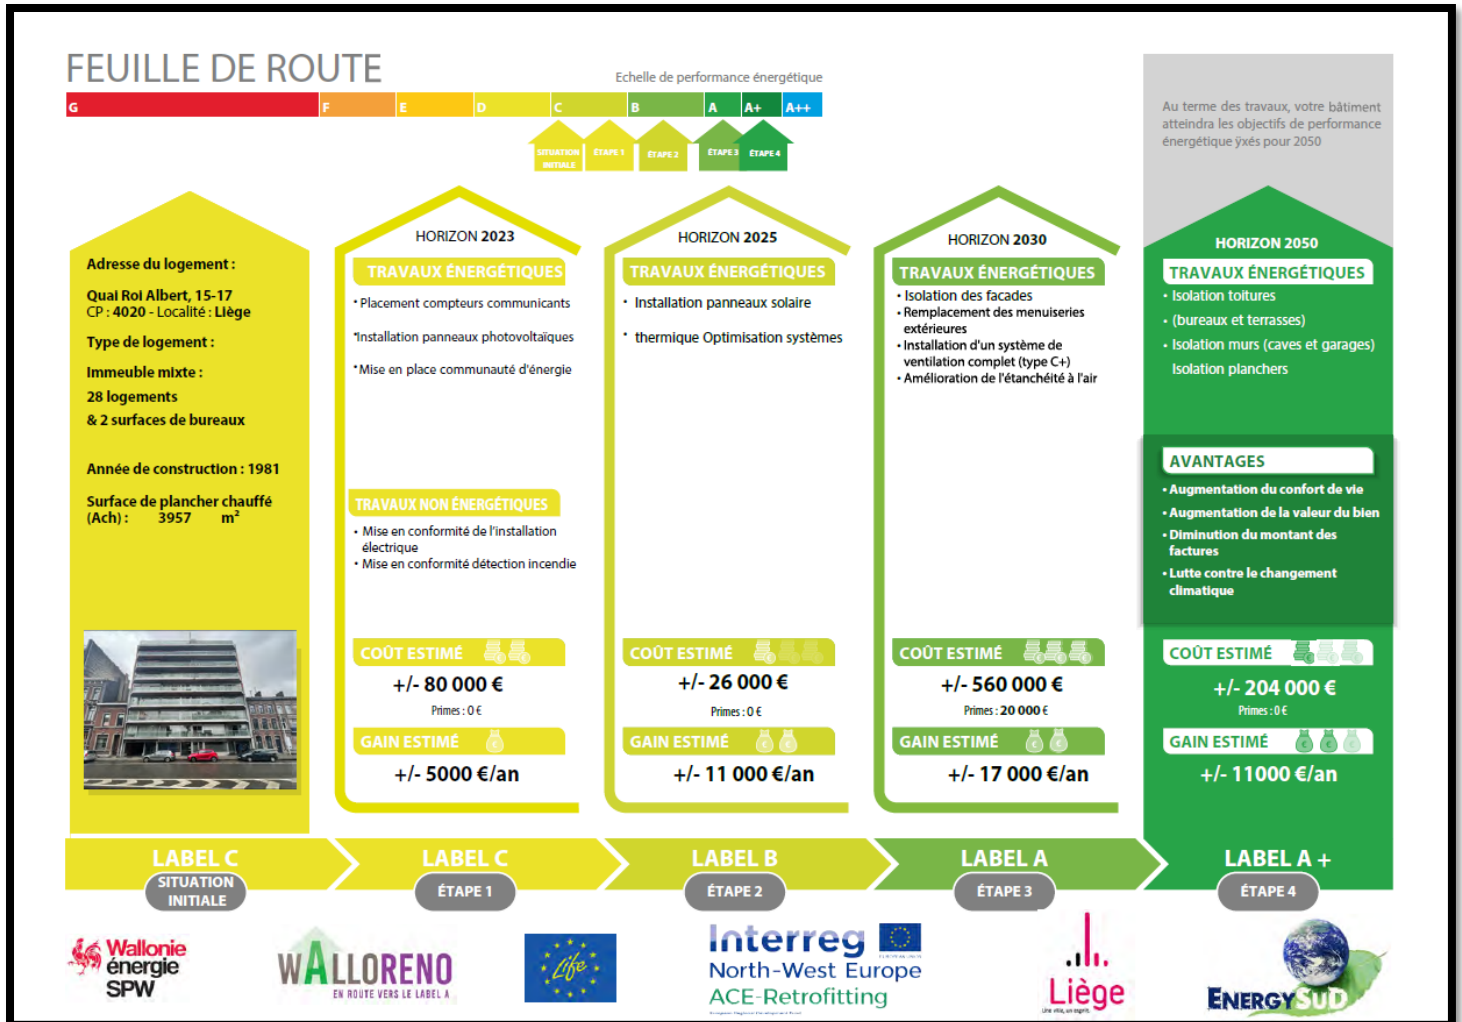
FEUILLE DE ROUTE

Echelle de performance énergétique

G F E D C B A A+ A++

SITUATION INITIALE ÉTAPE 1 ÉTAPE 2 ÉTAPE 3 ÉTAPE 4

Au terme des travaux, votre bâtiment atteindra les objectifs de performance énergétique ўxés pour 2050

Adresse du logement :

Quai Roi Albert, 15-17
CP : 4020 - Localité : Liège

Type de logement :

Immeuble mixte :
28 logements
& 2 surfaces de bureaux

Année de construction : 1981

Surface de plancher chauffé (Ach) : 3957 m²

HORIZON 2023

TRAVAUX ÉNERGÉTIQUES

• Placement compteurs communicants

•Installation panneaux photovoltaïques

• Mise en place communauté d'énergie

TRAVAUX NON ÉNERGÉTIQUES

• Mise en conformité de l'installation électrique
• Mise en conformité détection incendie

COÛT ESTIMÉ

+/- 80 000 €

Primes : 0 €

GAIN ESTIMÉ

+/- 5000 €/an

HORIZON 2025

TRAVAUX ÉNERGÉTIQUES

• Installation panneaux solaire

• thermique Optimisation systèmes

COÛT ESTIMÉ

+/- 26 000 €

Primes : 0 €

GAIN ESTIMÉ

+/- 11 000 €/an

HORIZON 2030

TRAVAUX ÉNERGÉTIQUES

• Isolation des facades
• Remplacement des menuiseries extérieures
• Installation d'un système de ventilation complet (type C+)
• Amélioration de l'étanchéité à l'air

COÛT ESTIMÉ

+/- 560 000 €

Primes : 20 000 €

GAIN ESTIMÉ

+/- 17 000 €/an

HORIZON 2050

TRAVAUX ÉNERGÉTIQUES

• Isolation toitures
• (bureaux et terrasses)
• Isolation murs (caves et garages)
Isolation planchers

AVANTAGES

• Augmentation du confort de vie
• Augmentation de la valeur du bien
• Diminution du montant des factures
• Lutte contre le changement climatique

COÛT ESTIMÉ

+/- 204 000 €

Primes : 0 €

GAIN ESTIMÉ

+/- 11000 €/an

LABEL C SITUATION INITIALE
LABEL C ÉTAPE 1
LABEL B ÉTAPE 2
LABEL A ÉTAPE 3
LABEL A + ÉTAPE 4

Wallonie énergie SPW

WALLORENO EN ROUTE VERS LE LABEL A

Life

Interreg North-West Europe ACE-Retrofitting

Liège

ENERGYSUD